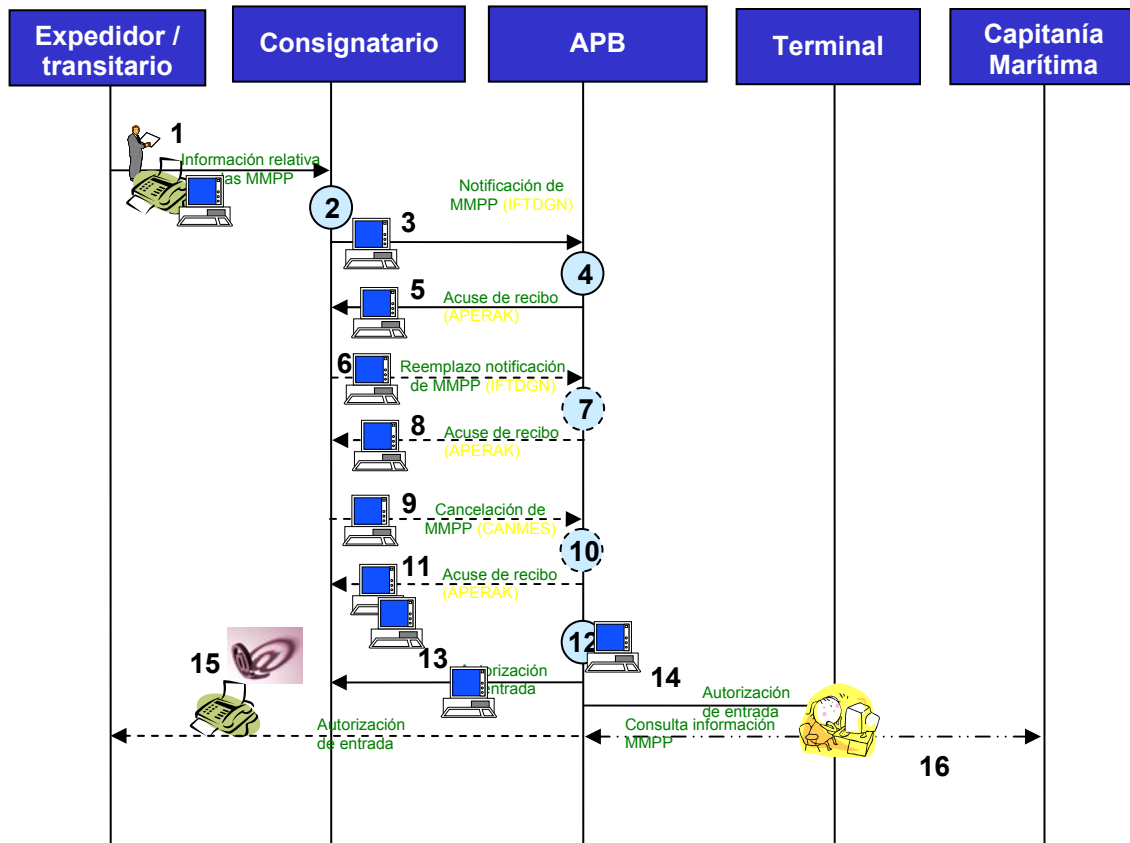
Expedidor / transitario

Consignatario

APB

Terminal

Capitanía Marítima

1

Información relativa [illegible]as MMPP

2

Notificación de MMPP (IFTDGN)

3

4

5

Acuse de recibo (APERAK)

6

Reemplazo notificación de MMPP (IFTDGN)

7

8

Acuse de recibo (APERAK)

9

Cancelación de MMPP (CANMES)

10

11

Acuse de recibo (APERAK)

12

15

13

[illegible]torización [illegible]entrada

14

Autorización de entrada

Autorización de entrada

Consulta información MMPP

16